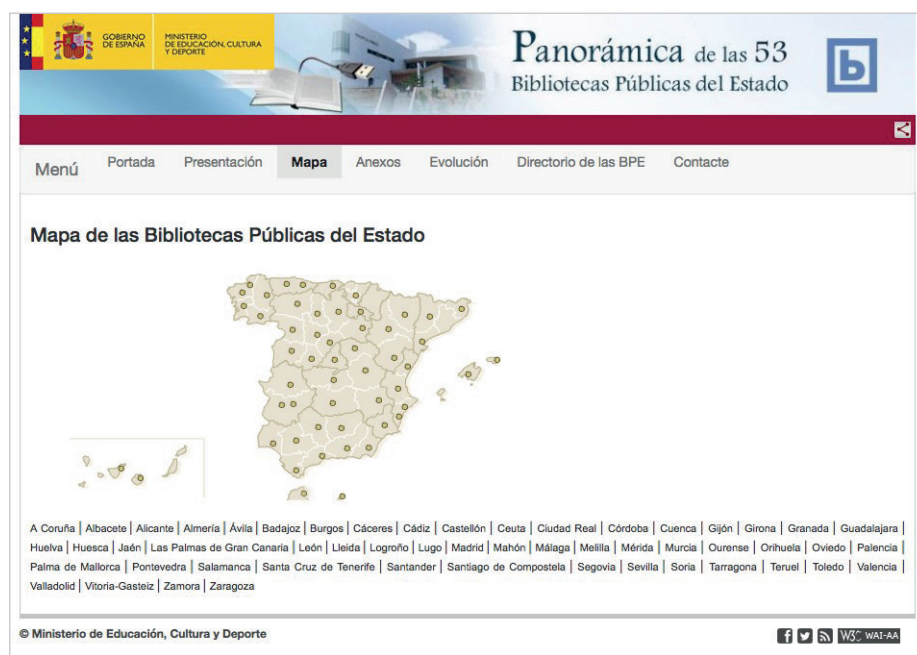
GOBIERNO DE ESPAÑA
MINISTERIO DE EDUCACIÓN, CULTURA Y DEPORTE

Panorámica de las 53 Bibliotecas Públicas del Estado

Menú Portada Presentación Mapa Anexos Evolución Directorio de las BPE Contacte

Mapa de las Bibliotecas Públicas del Estado

A Coruña | Albacete | Alicante | Almería | Ávila | Badajoz | Burgos | Cáceres | Cádiz | Castellón | Ceuta | Ciudad Real | Córdoba | Cuenca | Gijón | Girona | Granada | Guadalajara | Huelva | Huesca | Jaén | Las Palmas de Gran Canaria | León | Lleida | Logroño | Lugo | Madrid | Mahón | Málaga | Melilla | Mérida | Murcia | Ourense | Orihuela | Oviedo | Palencia | Palma de Mallorca | Pontevedra | Salamanca | Santa Cruz de Tenerife | Santander | Santiago de Compostela | Segovia | Sevilla | Soria | Tarragona | Teruel | Toledo | Valencia | Valladolid | Vitoria-Gasteiz | Zamora | Zaragoza

© Ministerio de Educación, Cultura y Deporte

W3C WAI-AA